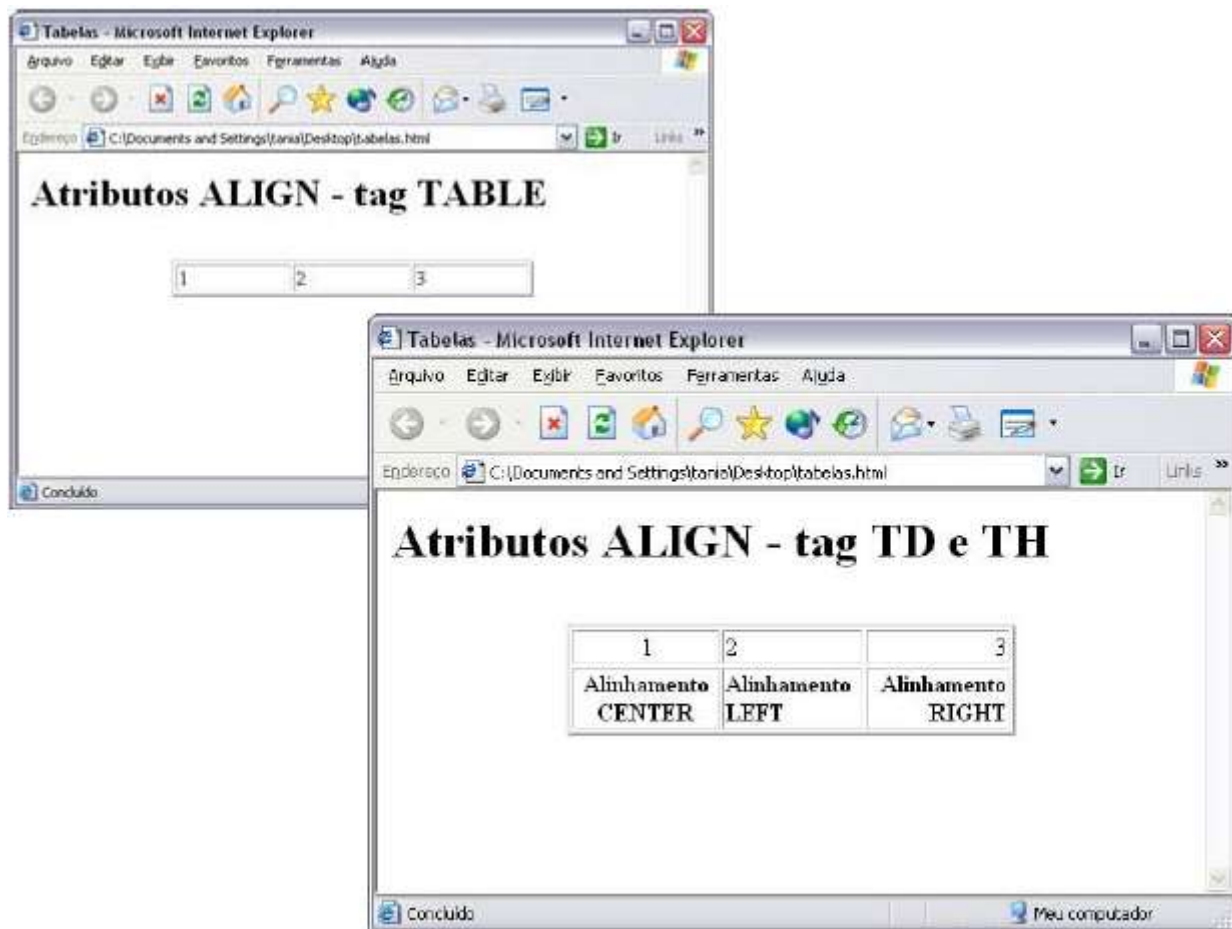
Tabelas - Microsoft Internet Explorer

Arquivo Editar Exibir Favoritos Ferramentas Ajuda

Endereço C:\Documents and Settings\tania\Desktop\tabelas.html Ir Links »

Atributos ALIGN - tag TABLE

| 1 | 2 | 3 |
|---|---|---|

Concluído

Tabelas - Microsoft Internet Explorer

Arquivo Editar Exibir Favoritos Ferramentas Ajuda

Endereço C:\Documents and Settings\tania\Desktop\tabelas.html Ir Links »

Atributos ALIGN - tag TD e TH

| 1 | 2 | 3 |
|---|---|---|
| Alinhamento CENTER | Alinhamento LEFT | Alinhamento RIGHT |

Concluído

Meu computador